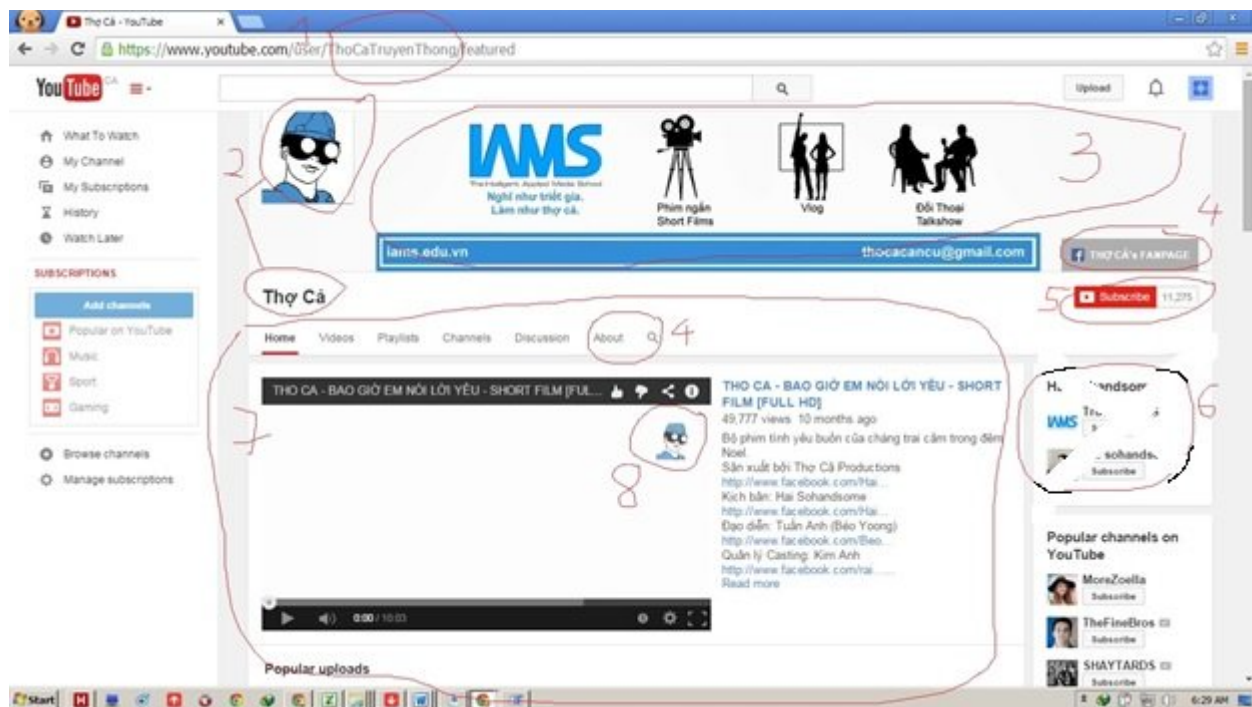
Thợ Cá - YouTube

https://www.youtube.com/user/ThoCaTruyenThong/featured

1

YouTube

Upload

What To Watch
My Channel
My Subscriptions
History
Watch Later

SUBSCRIPTIONS

Add channels
Popular on YouTube
Music
Sport
Gaming

Browse channels
Manage subscriptions

2

IAMS
The Hallyarts Applied Media School
Nghĩ như triết gia.
Làm như thợ cá.

Phim ngắn
Short Films

Vlog

Đối Thoại
Talkshow

3

iams.edu.vn
thocacancu@gmail.com

4

THỢ CÁ's FANPAGE

Thợ Cá

5

Subscribe 11,275

Home Videos Playlists Channels Discussion About

4

THO CA - BAO GIỜ EM NÓI LỜI YÊU - SHORT FILM [FUL...

0:00 / 10:03

7

8

THO CA - BAO GIỜ EM NÓI LỜI YÊU - SHORT FILM [FULL HD]
49,777 views 10 months ago
Bộ phim tình yêu buồn của chàng trai câm trong đêm Noel.
Sản xuất bởi Thợ Cá Productions
http://www.facebook.com/Hai...
Kịch bản: Hai Sohandsome
http://www.facebook.com/Hai...
Đạo diễn: Tuấn Anh (Béo Yoong)
http://www.facebook.com/Beo...
Quản lý Casting: Kim Anh
http://www.facebook.com/rai...
Read more

Popular uploads

H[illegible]andsom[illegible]

IAMS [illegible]

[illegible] sohands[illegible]
Subscribe

6

Popular channels on YouTube

MoreZoella
Subscribe

TheFineBros
Subscribe

SHAYTARDS
Subscribe

Start

6:29 AM